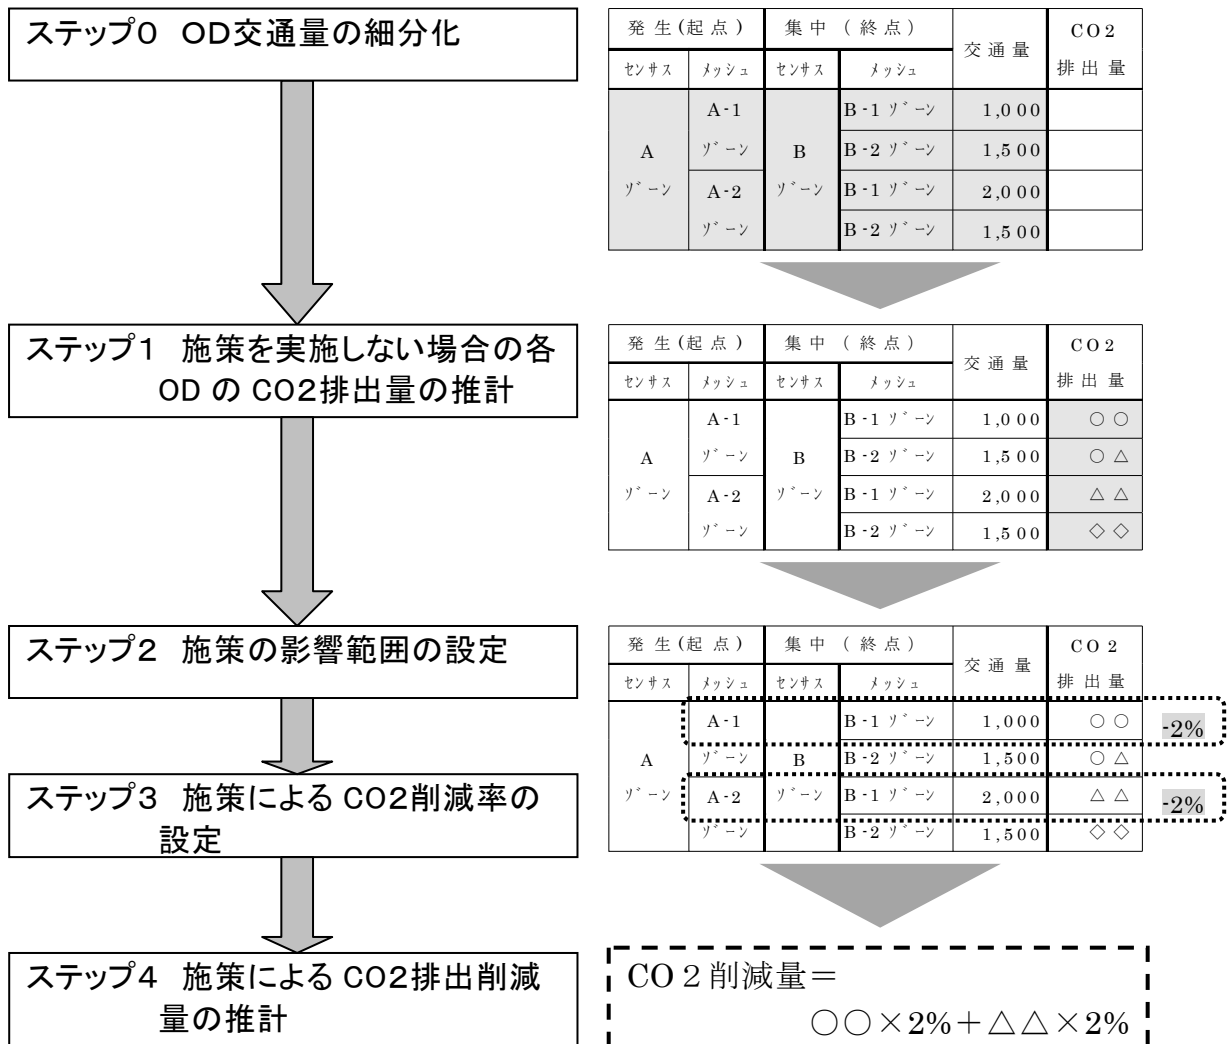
ステップ0 OD交通量の細分化

| 発生(起点) | | 集中(終点) | | 交通量 | CO2 排出量 |
|---|---|---|---|---|---|
| センサス | メッシュ | センサス | メッシュ | | |
| A ゾーン | A-1 ゾーン | B ゾーン | B-1 ゾーン | 1,000 | |
| | | | B-2 ゾーン | 1,500 | |
| | A-2 ゾーン | | B-1 ゾーン | 2,000 | |
| | | | B-2 ゾーン | 1,500 | |

ステップ1 施策を実施しない場合の各 OD の CO2排出量の推計

| 発生(起点) | | 集中(終点) | | 交通量 | CO2 排出量 |
|---|---|---|---|---|---|
| センサス | メッシュ | センサス | メッシュ | | |
| A ゾーン | A-1 ゾーン | B ゾーン | B-1 ゾーン | 1,000 | ○○ |
| | | | B-2 ゾーン | 1,500 | ○△ |
| | A-2 ゾーン | | B-1 ゾーン | 2,000 | △△ |
| | | | B-2 ゾーン | 1,500 | ◇◇ |

ステップ2 施策の影響範囲の設定

ステップ3 施策による CO2削減率の設定

| 発生(起点) | | 集中(終点) | | 交通量 | CO2 排出量 | |
|---|---|---|---|---|---|---|
| センサス | メッシュ | センサス | メッシュ | | | |
| A ゾーン | A-1 ゾーン | B ゾーン | B-1 ゾーン | 1,000 | ○○ | -2% |
| | | | B-2 ゾーン | 1,500 | ○△ | |
| | A-2 ゾーン | | B-1 ゾーン | 2,000 | △△ | -2% |
| | | | B-2 ゾーン | 1,500 | ◇◇ | |

ステップ4 施策による CO2排出削減量の推計

CO2削減量＝
○○×2%＋△△×2%